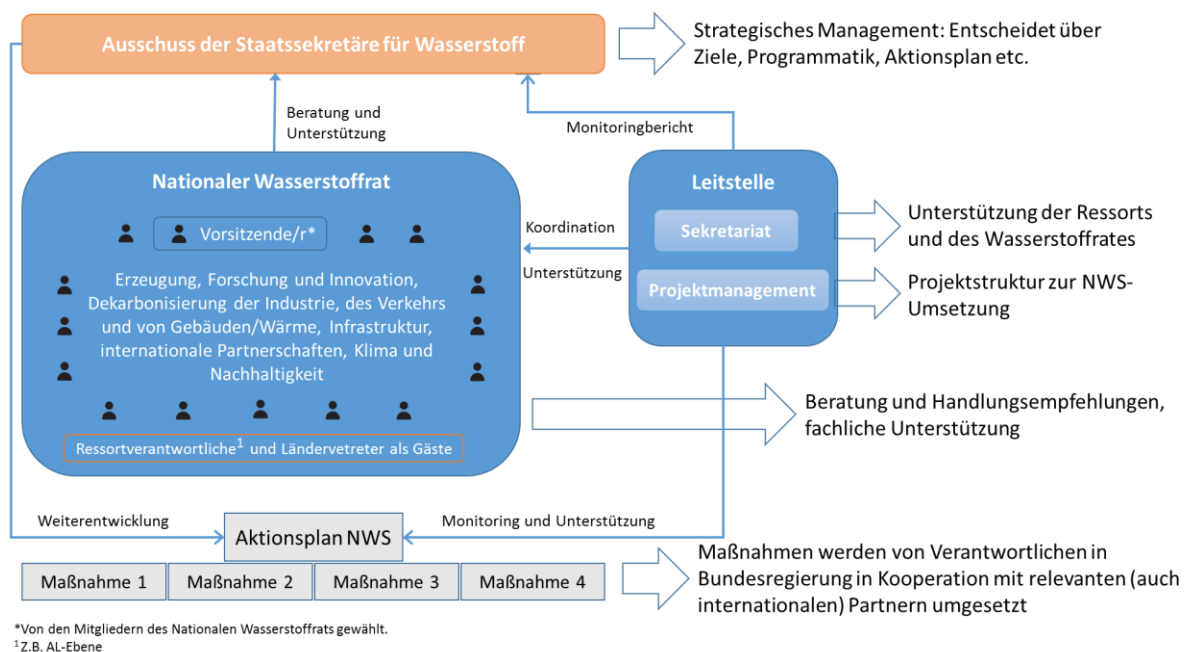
Ausschuss der Staatssekretäre für Wasserstoff

Strategisches Management: Entscheidet über Ziele, Programmatik, Aktionsplan etc.

Beratung und Unterstützung

Monitoringbericht

Nationaler Wasserstoffrat

Vorsitzende/r*

Erzeugung, Forschung und Innovation, Dekarbonisierung der Industrie, des Verkehrs und von Gebäuden/Wärme, Infrastruktur, internationale Partnerschaften, Klima und Nachhaltigkeit

Ressortverantwortliche$^1$ und Ländervetreter als Gäste

Koordination

Unterstützung

Leitstelle

Sekretariat

Projektmanagement

Unterstützung der Ressorts und des Wasserstoffrates

Projektstruktur zur NWS-Umsetzung

Beratung und Handlungsempfehlungen, fachliche Unterstützung

Weiterentwicklung

Aktionsplan NWS

Monitoring und Unterstützung

| Maßnahme 1 | Maßnahme 2 | Maßnahme 3 | Maßnahme 4 |
|---|---|---|---|

Maßnahmen werden von Verantwortlichen in Bundesregierung in Kooperation mit relevanten (auch internationalen) Partnern umgesetzt

*Von den Mitgliedern des Nationalen Wasserstoffrats gewählt.
$^1$Z.B. AL-Ebene